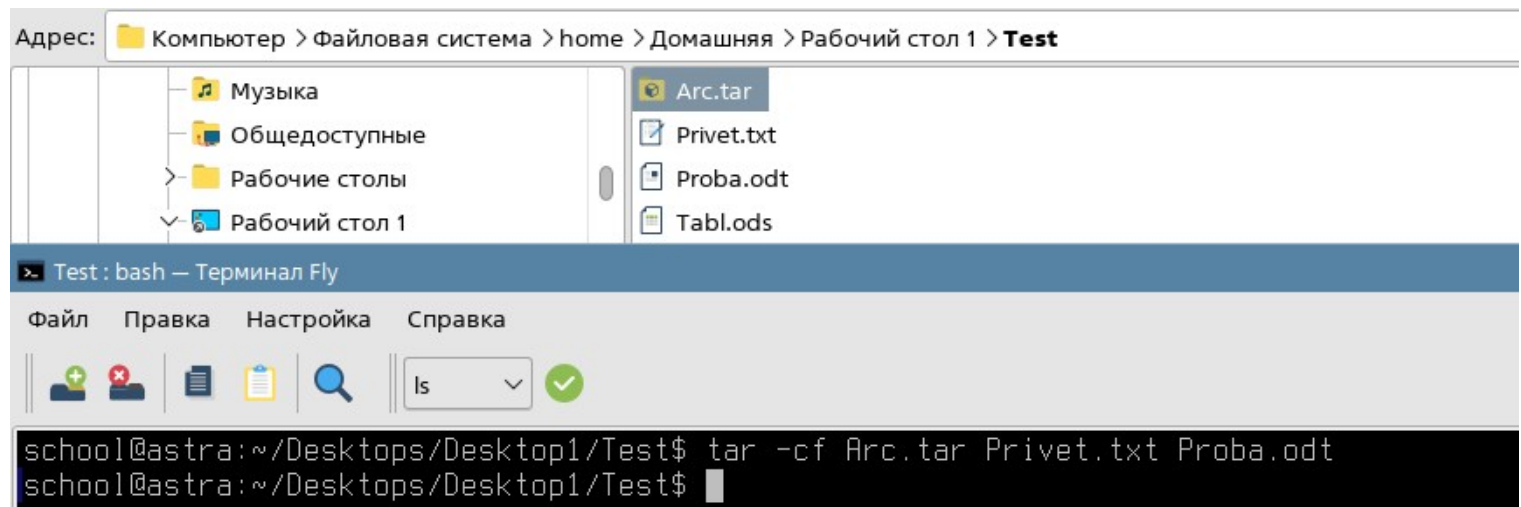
Адрес: Компьютер > Файловая система > home > Домашняя > Рабочий стол 1 > **Test**

Музыка
Общедоступные
Рабочие столы
Рабочий стол 1

Arc.tar
Privet.txt
Proba.odt
Tabl.ods

Test : bash — Терминал Fly

Файл Правка Настройка Справка

ls

school@astra:~/Desktops/Desktop1/Test$ tar -cf Arc.tar Privet.txt Proba.odt
school@astra:~/Desktops/Desktop1/Test$